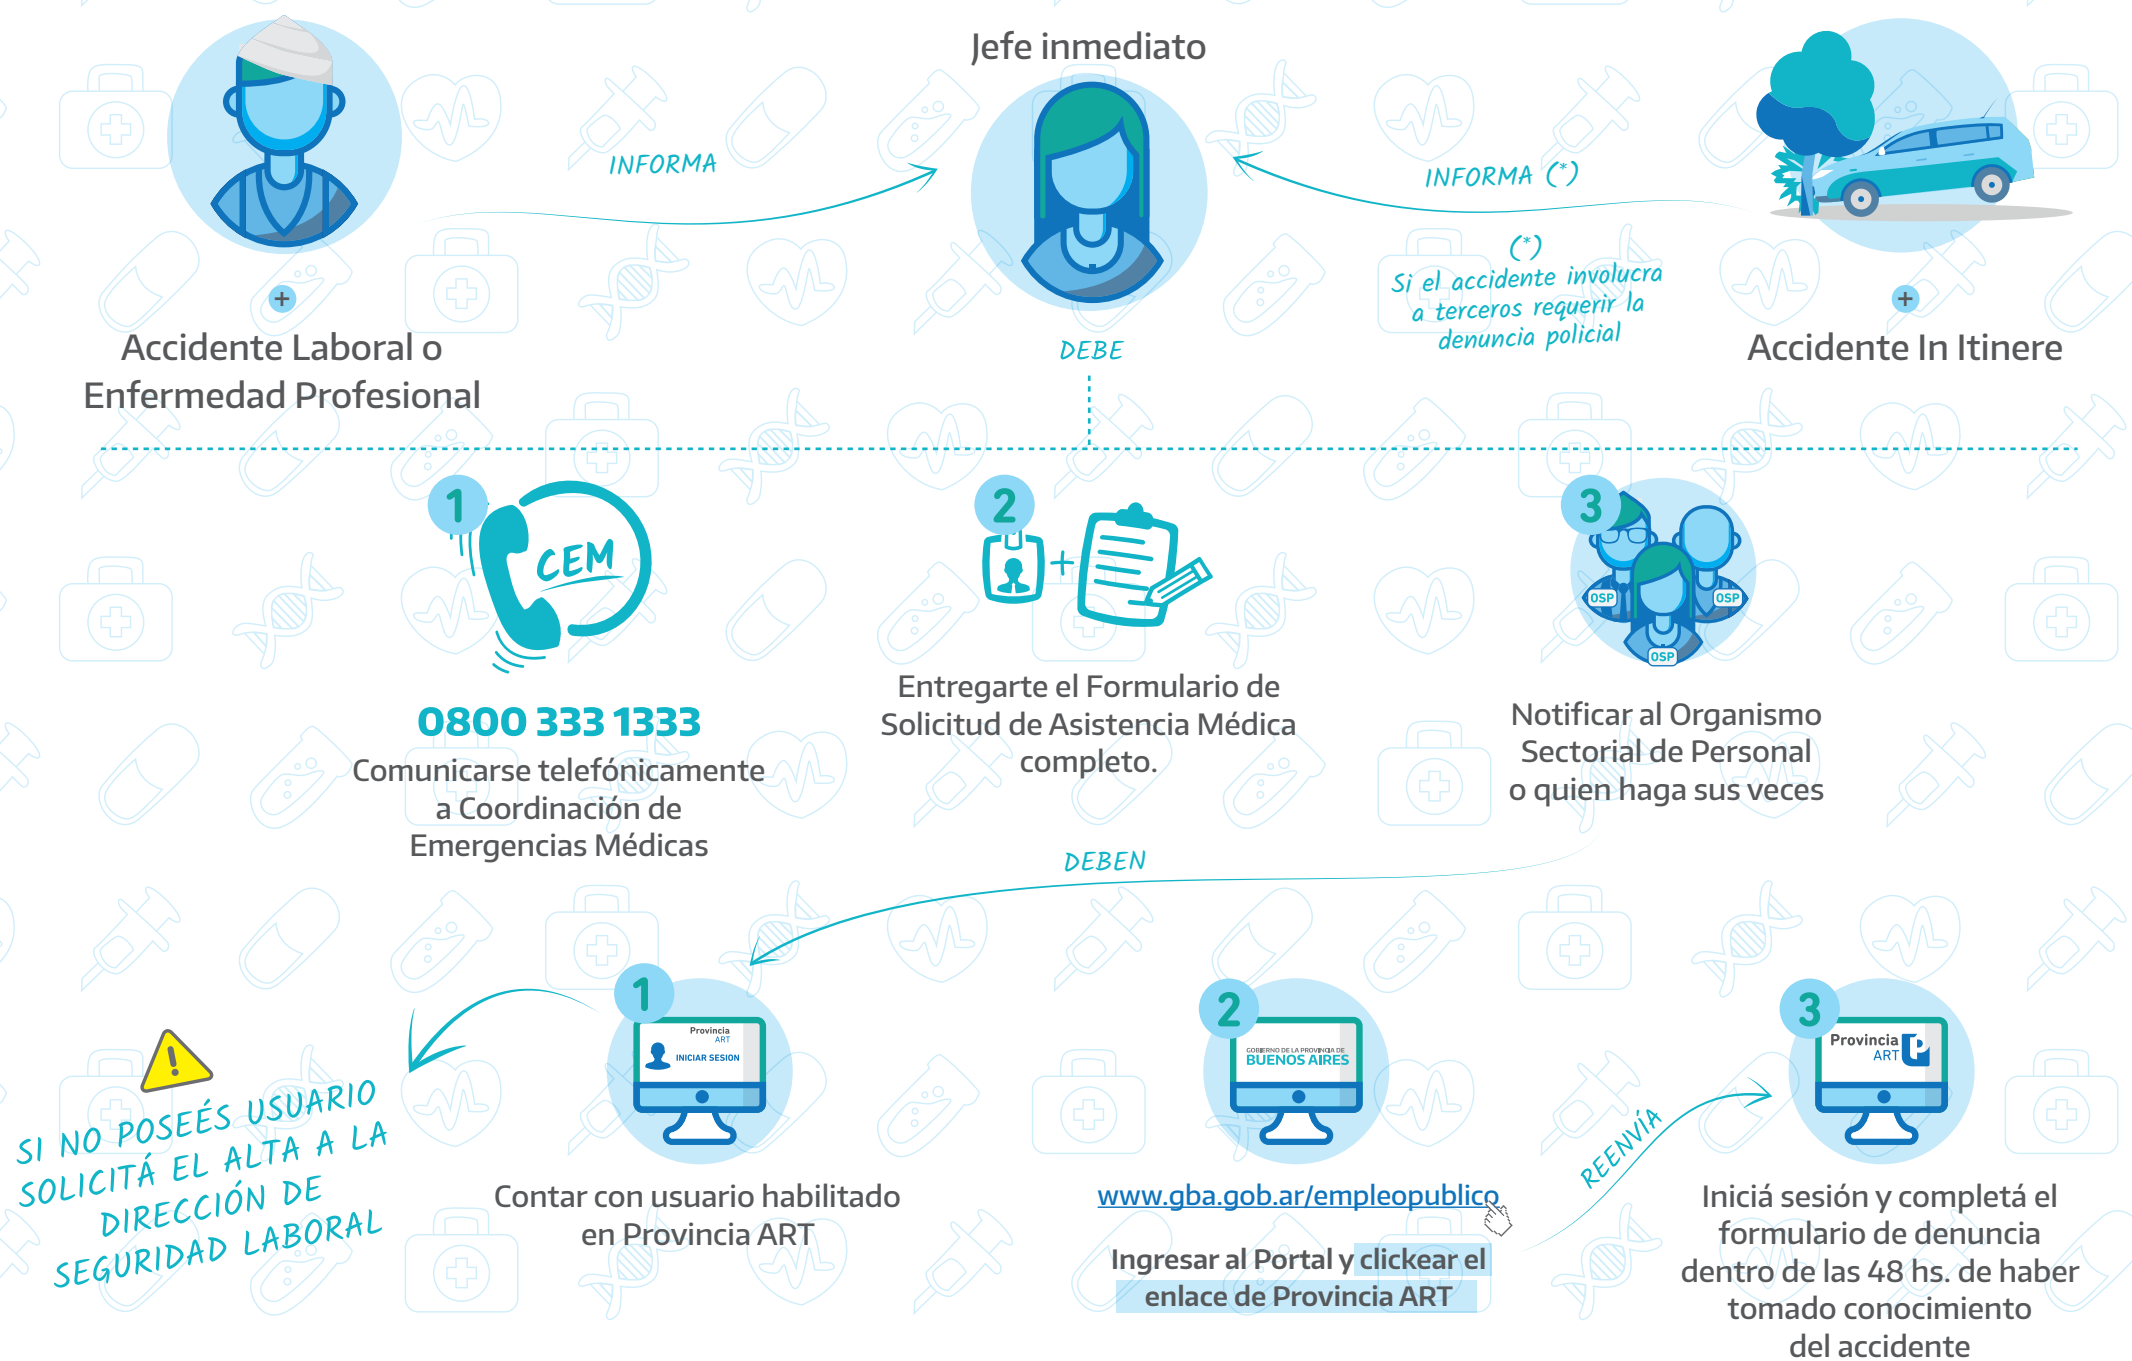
Jefe inmediato

INFORMA

INFORMA (*)

(*) Si el accidente involucra a terceros requerir la denuncia policial

Accidente Laboral o Enfermedad Profesional

DEBE

Accidente In Itinere

1

CEM

0800 333 1333

Comunicarse telefónicamente a Coordinación de Emergencias Médicas

2

Entregarte el Formulario de Solicitud de Asistencia Médica completo.

3

OSP OSP OSP

Notificar al Organismo Sectorial de Personal o quien haga sus veces

DEBEN

SI NO POSEÉS USUARIO SOLICITÁ EL ALTA A LA DIRECCIÓN DE SEGURIDAD LABORAL

1

Provincia ART

INICIAR SESION

Contar con usuario habilitado en Provincia ART

2

GOBIERNO DE LA PROVINCIA DE BUENOS AIRES

www.gba.gob.ar/empleopublico

Ingresar al Portal y clickear el enlace de Provincia ART

REENVÍA

3

Provincia ART

Iniciá sesión y completá el formulario de denuncia dentro de las 48 hs. de haber tomado conocimiento del accidente